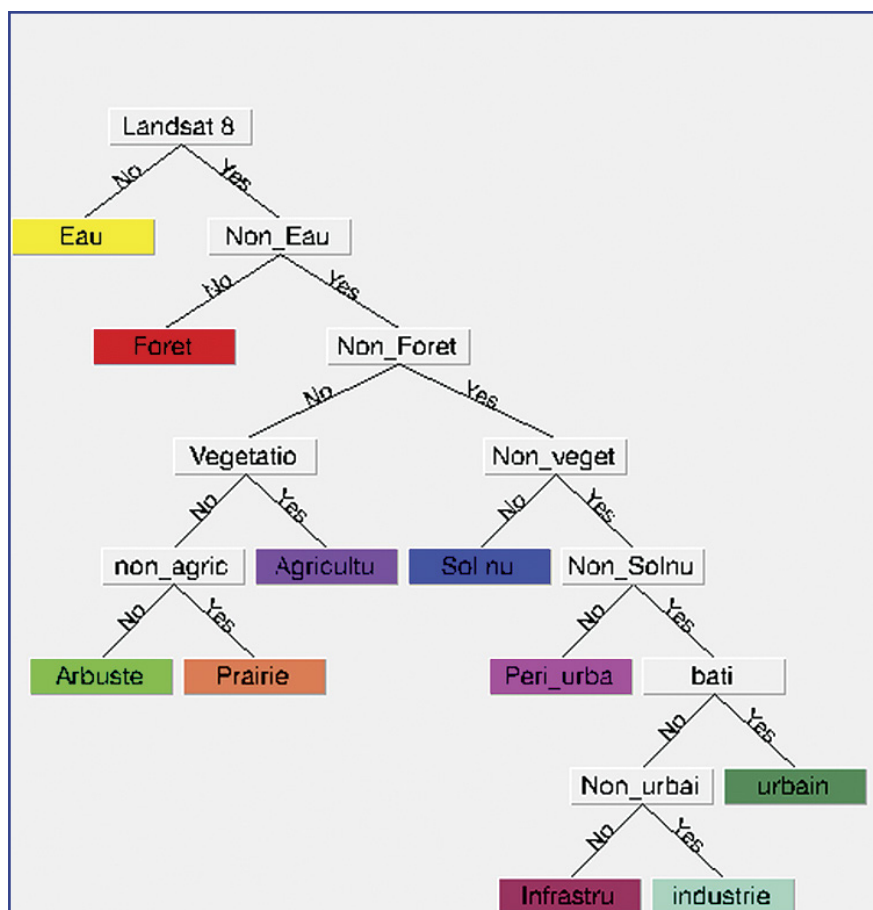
Landsat 8

No
Yes

Eau

Non_Eau

No
Yes

Foret

Non_Foret

No
Yes

Vegetatio

Non_veget

No
Yes

non_agric

Agricultu

No
Yes

Sol nu

Non_Solnu

No
Yes

Arbuste

Prairie

No
Yes

Peri_urba

bati

No
Yes

Non_urbai

urbain

No
Yes

Infrastru

industrie